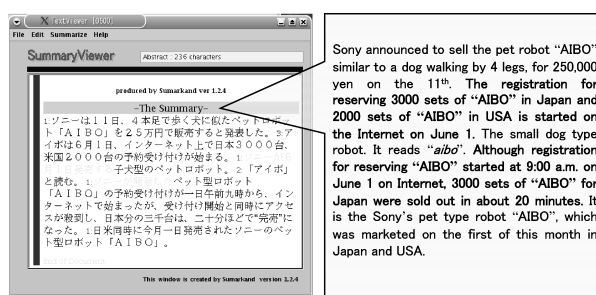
X TextViewer [0500]

File Edit Summarize Help

SummaryViewer

Abstract : 236 characters

produced by Sumarkand ver 1.2.4

-The Summary-

1ソニーは11日、4本足で歩く犬に似たペットロボット「AIBO」を25万円で販売すると発表した。3アイボは6月1日、インターネット上で日本3000台、米国2000台の予約受け付けが始まる。1 子犬型のペットロボット。2「アイボ」と読む。1 ペット型ロボット「AIBO」の予約受け付けが一日午前九時から、インターネット上で始まったが、受け付け開始と同時にアクセスが殺到し、日本分の三千台は、二十分ほどで"完売"になった。1日米同時に今月一日発売されたソニーのペット型ロボット「AIBO」。

End of Document

This window is created by Sumarkand version 1.2.4

Sony announced to sell the pet robot "AIBO" similar to a dog walking by 4 legs, for 250,000 yen on the $11^{th}$. The registration for reserving 3000 sets of "AIBO" in Japan and 2000 sets of "AIBO" in USA is started on the Internet on June 1. The small dog type robot. It reads "aibo". Although registration for reserving "AIBO" started at 9:00 a.m. on June 1 on Internet, 3000 sets of "AIBO" for Japan were sold out in about 20 minutes. It is the Sony's pet type robot "AIBO", which was marketed on the first of this month in Japan and USA.